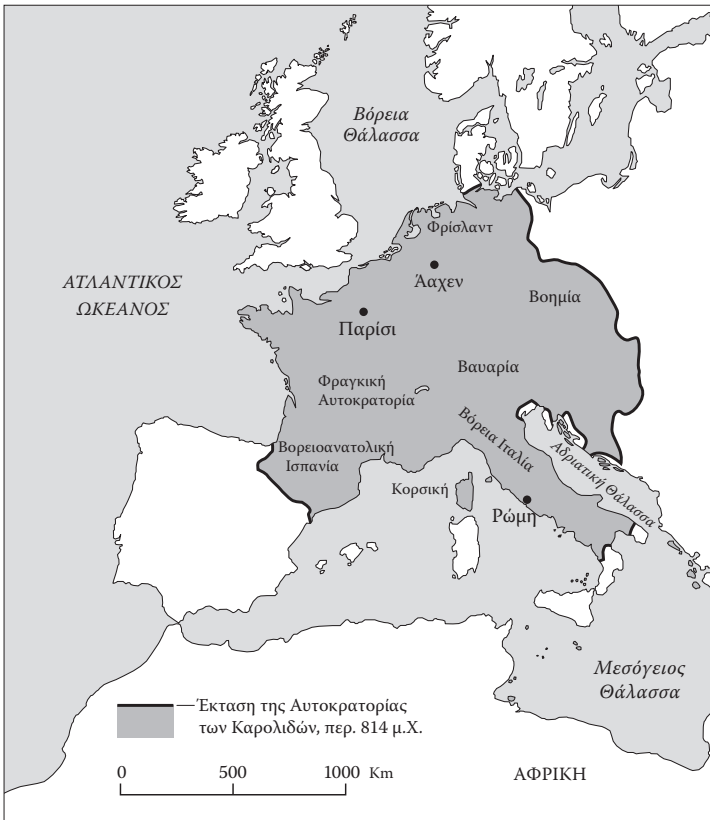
Βόρεια Θάλασσα

Φρίσλαντ

Άαχεν

ΑΤΛΑΝΤΙΚΟΣ ΩΚΕΑΝΟΣ

Βοημία

Παρίσι

Βαυαρία

Φραγκική Αυτοκρατορία

Βόρεια Ιταλία

Αδριατική Θάλασσα

Βορειοανατολική Ισπανία

Κορσική

Ρώμη

Μεσόγειος Θάλασσα

Έκταση της Αυτοκρατορίας των Καρολιδών, περ. 814 μ.Χ.

0 500 1000 Km

ΑΦΡΙΚΗ